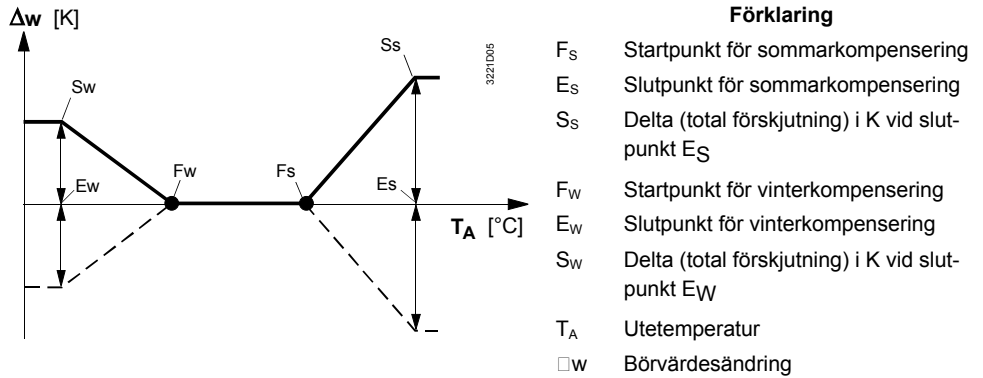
$\Delta$w [K]

Sw

Ew

Fw

Fs

Ss

Es

3221D05

$T_A$ [°C]

Förklaring

$F_S$ Startpunkt för sommarkompensering

$E_S$ Slutpunkt för sommarkompensering

$S_S$ Delta (total förskjutning) i K vid slutpunkt $E_S$

$F_W$ Startpunkt för vinterkompensering

$E_W$ Slutpunkt för vinterkompensering

$S_W$ Delta (total förskjutning) i K vid slutpunkt $E_W$

$T_A$ Utetemperatur

□w Börvärdesändring